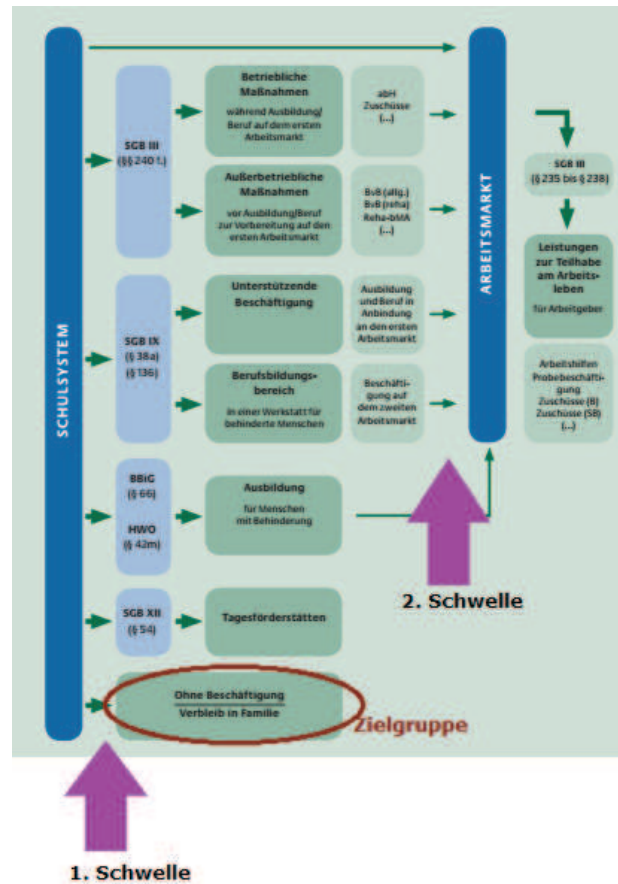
SCHULSYSTEM

SGB III
(§§ 240 f.)

Betriebliche Maßnahmen
während Ausbildung/Beruf auf dem ersten Arbeitsmarkt

abH
Zuschüsse
(...)

Außerbetriebliche Maßnahmen
vor Ausbildung/Beruf zur Vorbereitung auf den ersten Arbeitsmarkt

BvB (allg.)
BvB (reha)
Reha-bMA
(...)

SGB IX
(§ 38a)
(§ 136)

Unterstützende Beschäftigung

Ausbildung und Beruf in Anbindung an den ersten Arbeitsmarkt

Berufsbildungsbereich
in einer Werkstatt für behinderte Menschen

Beschäftigung auf dem zweiten Arbeitsmarkt

BBiG
(§ 66)
HWO
(§ 42m)

Ausbildung
für Menschen mit Behinderung

SGB XII
(§ 54)

Tagesförderstätten

Ohne Beschäftigung
Verbleib in Familie

Zielgruppe

ARBEITSMARKT

SGB III
(§ 235 bis § 238)

Leistungen zur Teilhabe am Arbeitsleben
für Arbeitgeber

Arbeitshilfen
Probebeschäftigung
Zuschüsse (B)
Zuschüsse (SB)
(...)

2. Schwelle

1. Schwelle